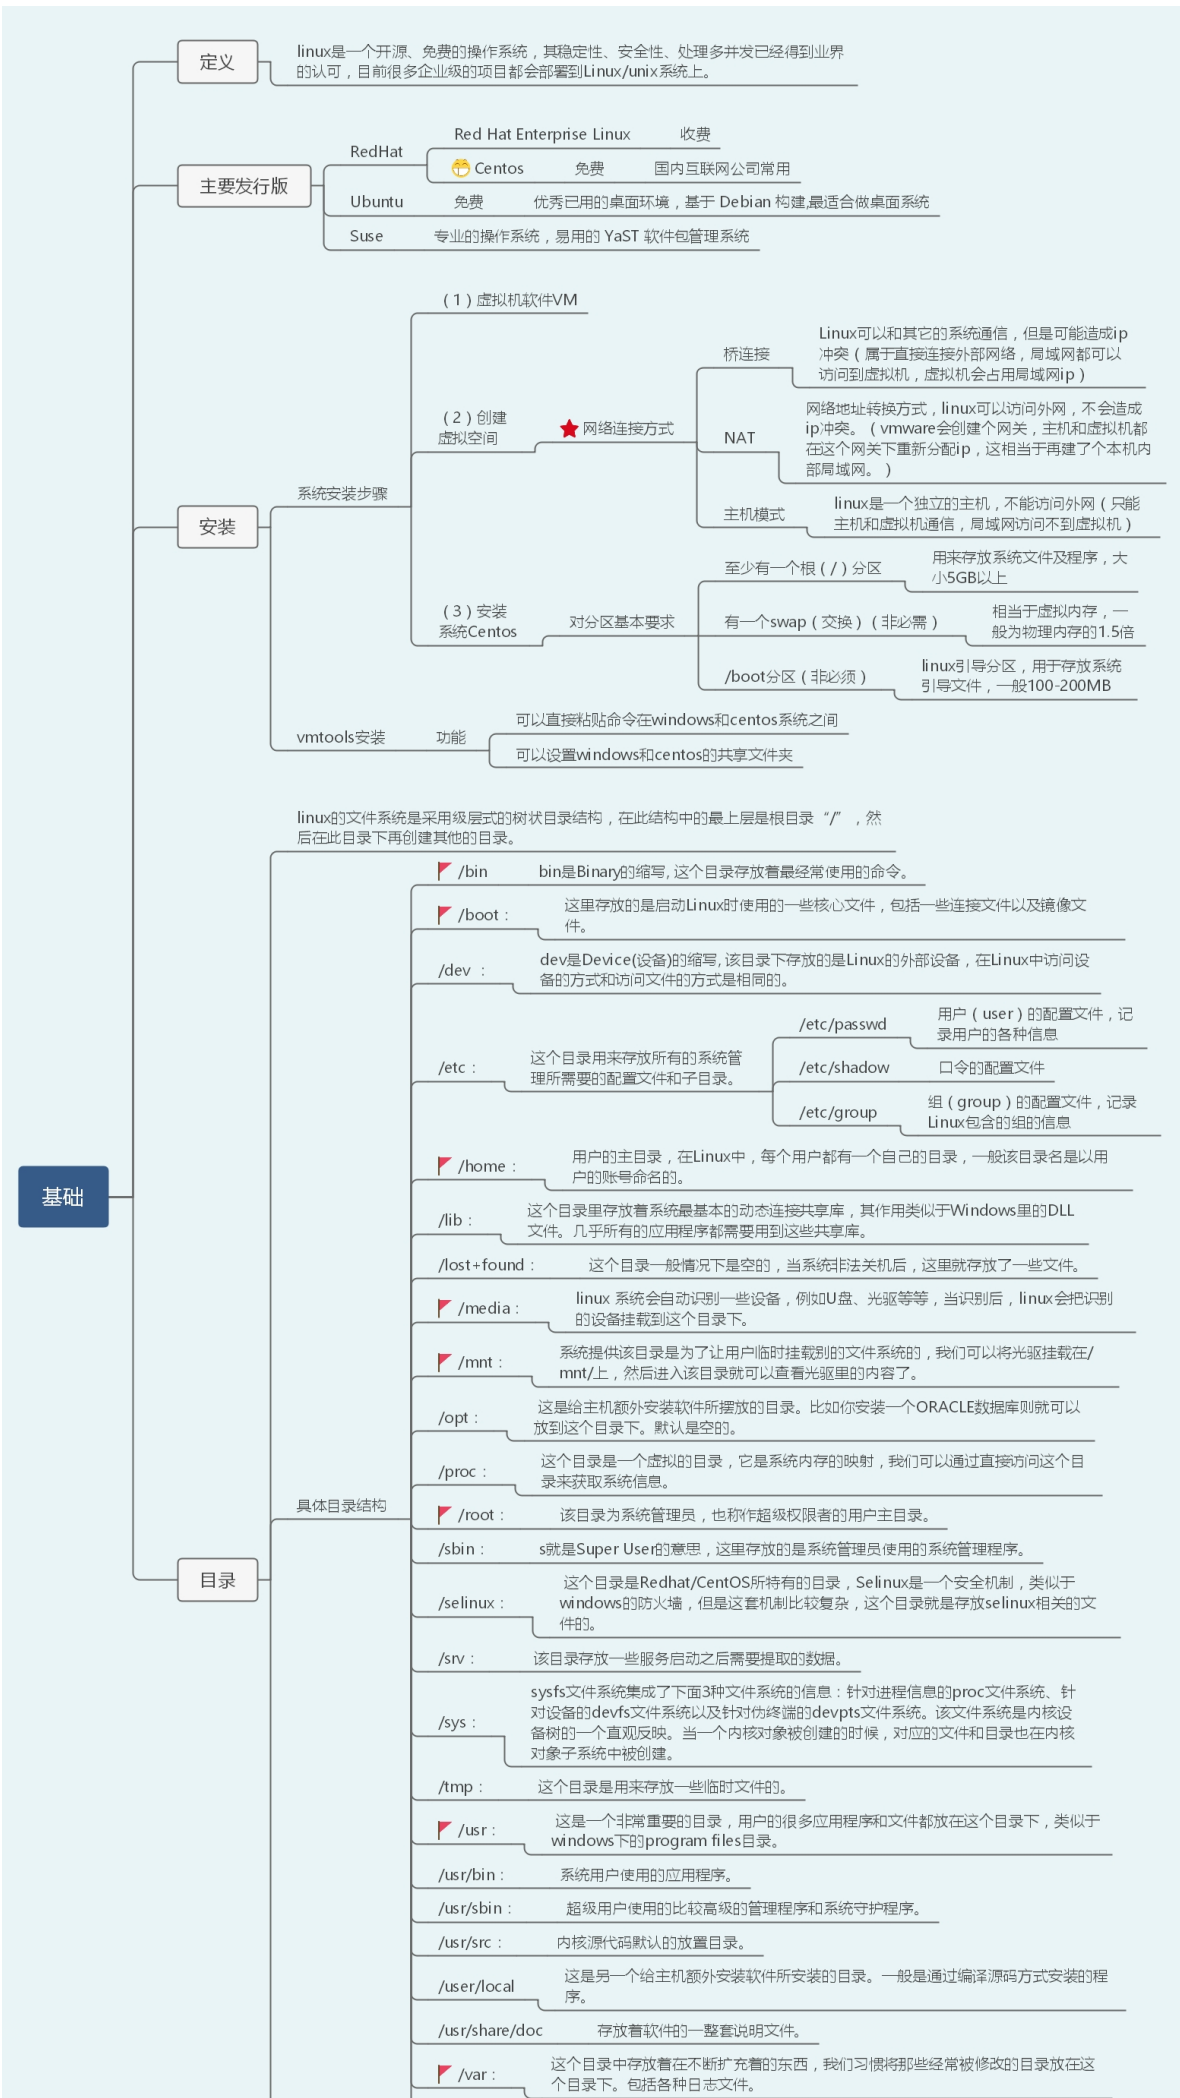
基础

定义
linux是一个开源、免费的操作系统，其稳定性、安全性、处理多并发已经得到业界的认可，目前很多企业级的项目都会部署到Linux/unix系统上。

主要发行版
RedHat
Red Hat Enterprise Linux 收费
Centos 免费 国内互联网公司常用
Ubuntu 免费 优秀已用的桌面环境，基于 Debian 构建,最适合做桌面系统
Suse 专业的操作系统，易用的 YaST 软件包管理系统

安装
系统安装步骤
（1）虚拟机软件VM
（2）创建虚拟空间
网络连接方式
桥连接 Linux可以和其它的系统通信，但是可能造成ip冲突（属于直接连接外部网络，局域网都可以访问到虚拟机，虚拟机会占用局域网ip）
NAT 网络地址转换方式，linux可以访问外网，不会造成ip冲突。（vmware会创建个网关，主机和虚拟机都在这个网关下重新分配ip，这相当于再建了个本机内部局域网。）
主机模式 linux是一个独立的主机，不能访问外网（只能主机和虚拟机通信，局域网访问不到虚拟机）
（3）安装系统Centos
对分区基本要求
至少有一个根（/）分区 用来存放系统文件及程序，大小5GB以上
有一个swap（交换）（非必需） 相当于虚拟内存，一般为物理内存的1.5倍
/boot分区（非必须） linux引导分区，用于存放系统引导文件，一般100-200MB
vmtools安装 功能
可以直接粘贴命令在windows和centos系统之间
可以设置windows和centos的共享文件夹

目录
linux的文件系统是采用级层式的树状目录结构，在此结构中的最上层是根目录“/”，然后在此目录下再创建其他的目录。
具体目录结构
/bin binl是Binary的缩写, 这个目录存放着最经常使用的命令。
/boot : 这里存放的是启动Linux时使用的一些核心文件，包括一些连接文件以及镜像文件。
/dev : dev是Device(设备)的缩写, 该目录下存放的是Linux的外部设备，在Linux中访问设备的方式和访问文件的方式是相同的。
/etc : 这个目录用来存放所有的系统管理所需要的配置文件和子目录。
/etc/passwd 用户（user）的配置文件，记录用户的各种信息
/etc/shadow 口令的配置文件
/etc/group 组（group）的配置文件，记录Linux包含的组的信息
/home : 用户的主目录，在Linux中，每个用户都有一个自己的目录，一般该目录名是以用户的账号命名的。
/lib : 这个目录里存放着系统最基本的动态连接共享库，其作用类似于Windows里的DLL文件。几乎所有的应用程序都需要用到这些共享库。
/lost+found : 这个目录一般情况下是空的，当系统非法关机后，这里就存放了一些文件。
/media : linux 系统会自动识别一些设备，例如U盘、光驱等等，当识别后，linux会把识别的设备挂载到这个目录下。
/mnt : 系统提供该目录是为了让用户临时挂载别的文件系统的，我们可以将光驱挂载在/mnt/上，然后进入该目录就可以查看光驱里的内容了。
/opt : 这是给主机额外安装软件所摆放的目录。比如你安装一个ORACLE数据库则就可以放到这个目录下。默认是空的。
/proc : 这个目录是一个虚拟的目录，它是系统内存的映射，我们可以通过直接访问这个目录来获取系统信息。
/root : 该目录为系统管理员，也称作超级权限者的用户主目录。
/sbin : s就是Super User的意思，这里存放的是系统管理员使用的系统管理程序。
/selinux : 这个目录是Redhat/CentOS所特有的目录，Selinux是一个安全机制，类似于windows的防火墙，但是这套机制比较复杂，这个目录就是存放selinux相关的文件的。
/srv : 该目录存放一些服务启动之后需要提取的数据。
/sys : sysfs文件系统集成了下面3种文件系统的信息：针对进程信息的proc文件系统、针对设备的devfs文件系统以及针对伪终端的devpts文件系统。该文件系统是内核设备树的一个直观反映。当一个内核对象被创建的时候，对应的文件和目录也在内核对象子系统中被创建。
/tmp : 这个目录是用来存放一些临时文件的。
/usr : 这是一个非常重要的目录，用户的很多应用程序和文件都放在这个目录下，类似于windows下的program files目录。
/usr/bin : 系统用户使用的应用程序。
/usr/sbin : 超级用户使用的比较高级的管理程序和系统守护程序。
/usr/src : 内核源代码默认的放置目录。
/user/local 这是另一个给主机额外安装软件所安装的目录。一般是通过编译源码方式安装的程序。
/usr/share/doc 存放着软件的一整套说明文件。
/var : 这个目录中存放着在不断扩充着的东西，我们习惯将那些经常被修改的目录放在这个目录下。包括各种日志文件。